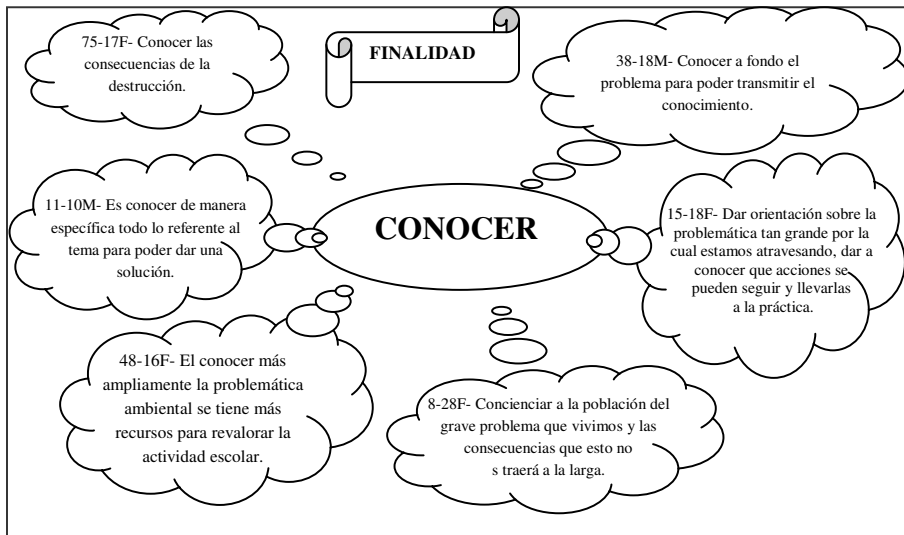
FINALIDAD

75-17F- Conocer las consecuencias de la destrucción.

38-18M- Conocer a fondo el problema para poder transmitir el conocimiento.

11-10M- Es conocer de manera específica todo lo referente al tema para poder dar una solución.

CONOCER

15-18F- Dar orientación sobre la problemática tan grande por la cual estamos atravesando, dar a conocer que acciones se pueden seguir y llevarlas a la práctica.

48-16F- El conocer más ampliamente la problemática ambiental se tiene más recursos para revalorar la actividad escolar.

8-28F- Concienciar a la población del grave problema que vivimos y las consecuencias que esto no s traerá a la larga.